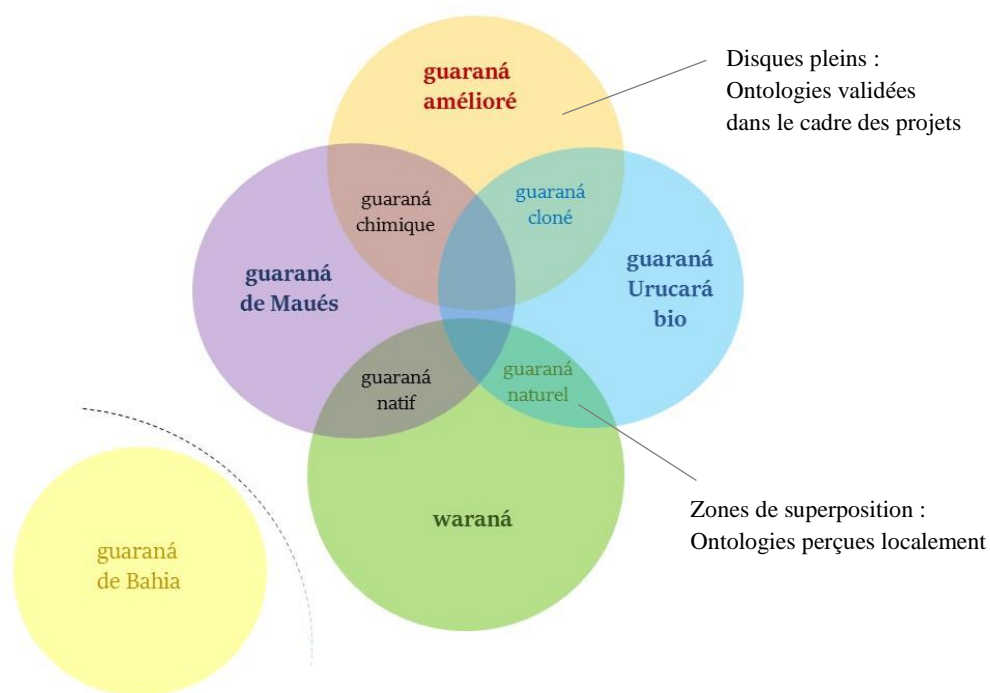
guaraná amélioré

Disques pleins :
Ontologies validées
dans le cadre des projets

guaraná chimique

guaraná cloné

guaraná de Maués

guaraná Urucará bio

guaraná natif

guaraná naturel

waraná

Zones de superposition :
Ontologies perçues localement

guaraná de Bahia